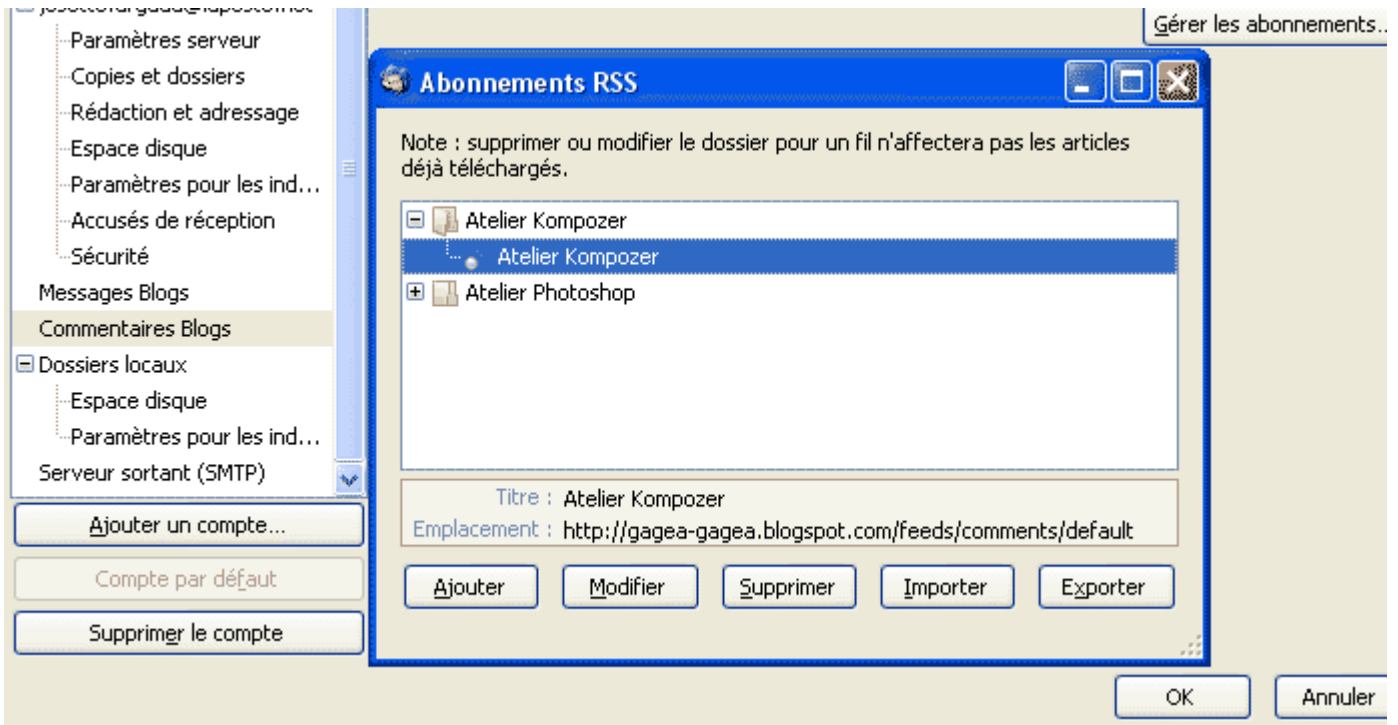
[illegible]
Paramètres serveur
Copies et dossiers
Rédaction et adressage
Espace disque
Paramètres pour les ind...
Accusés de réception
Sécurité
Messages Blogs
Commentaires Blogs
Dossiers locaux
Espace disque
Paramètres pour les ind...
Serveur sortant (SMTP)
Ajouter un compte...
Compte par défaut
Supprimer le compte

Gérer les abonnements...

Abonnements RSS

Note : supprimer ou modifier le dossier pour un fil n'affectera pas les articles déjà téléchargés.

Atelier Kompozer
Atelier Kompozer
Atelier Photoshop

Titre : Atelier Kompozer
Emplacement : http://gagea-gagea.blogspot.com/feeds/comments/default

Ajouter
Modifier
Supprimer
Importer
Exporter

OK
Annuler